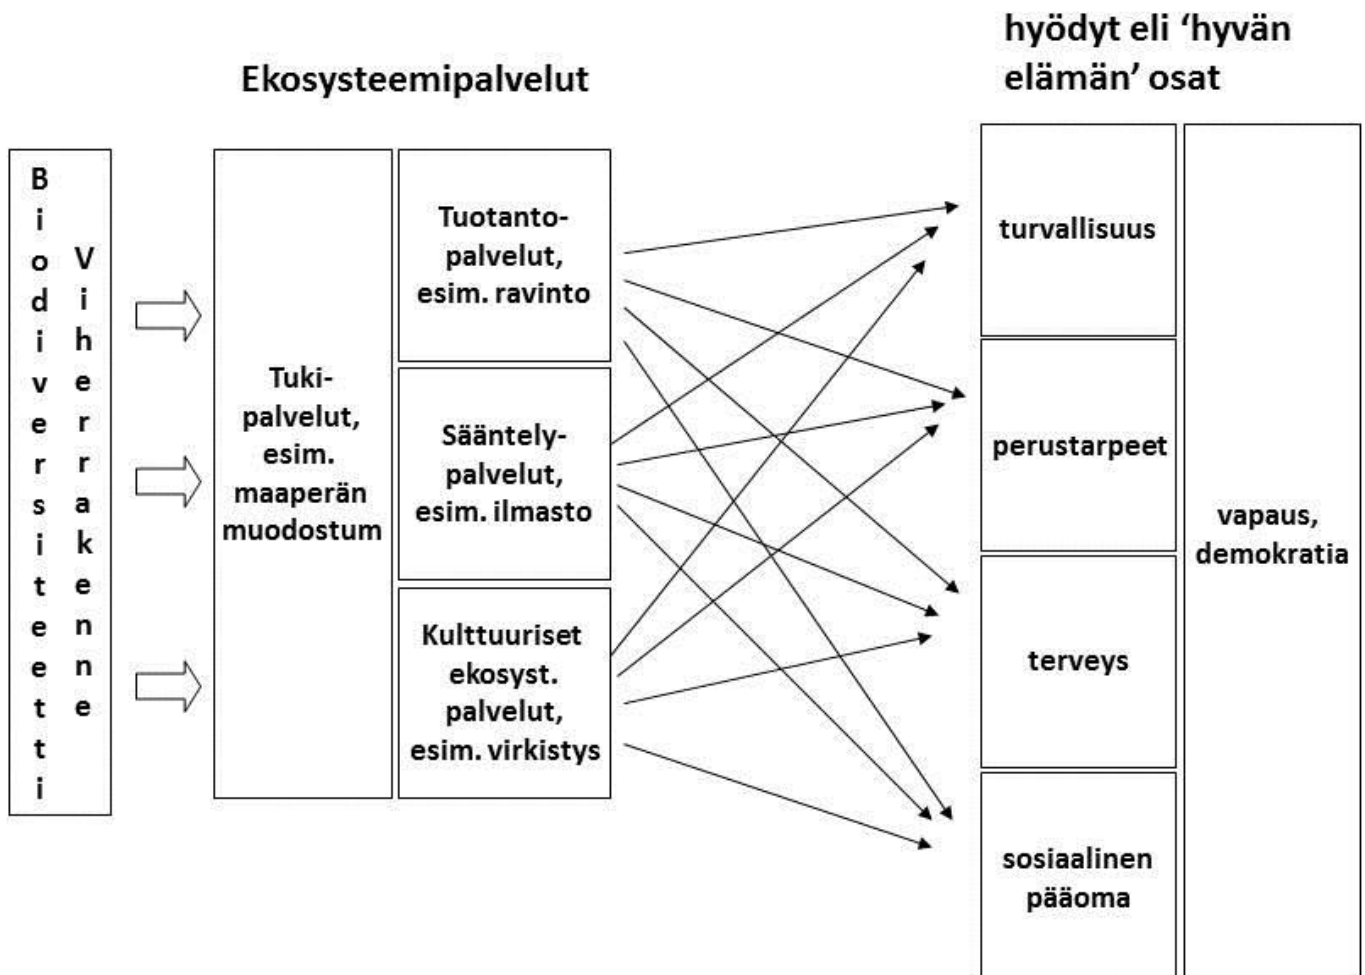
hyödyt eli 'hyvän elämän' osat

Ekosysteemipalvelut

Biodiversiteetti

Viherrakenne

Tuki-palvelut, esim. maaperän muodostum

Tuotanto-palvelut, esim. ravinto

Sääntely-palvelut, esim. ilmasto

Kulttuuriset ekosyst. palvelut, esim. virkistys

turvallisuus

perustarpeet

terveys

sosiaalinen pääoma

vapaus, demokratia